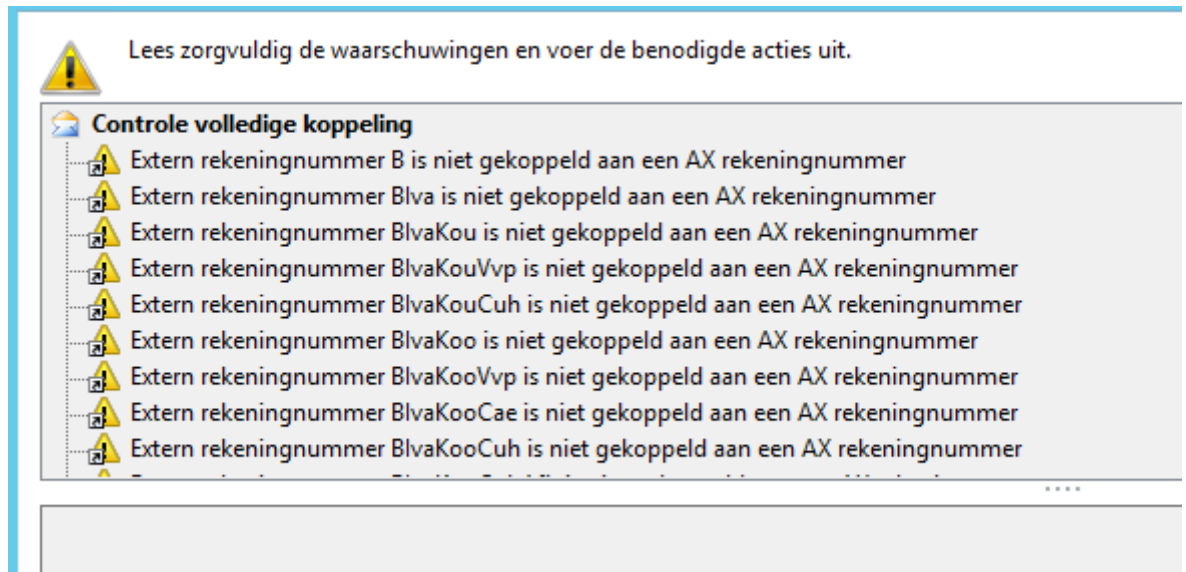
Lees zorgvuldig de waarschuwingen en voer de benodigde acties uit.

Controle volledige koppeling
Extern rekeningnummer B is niet gekoppeld aan een AX rekeningnummer
Extern rekeningnummer Blva is niet gekoppeld aan een AX rekeningnummer
Extern rekeningnummer BlvaKou is niet gekoppeld aan een AX rekeningnummer
Extern rekeningnummer BlvaKouVvp is niet gekoppeld aan een AX rekeningnummer
Extern rekeningnummer BlvaKouCuh is niet gekoppeld aan een AX rekeningnummer
Extern rekeningnummer BlvaKoo is niet gekoppeld aan een AX rekeningnummer
Extern rekeningnummer BlvaKooVvp is niet gekoppeld aan een AX rekeningnummer
Extern rekeningnummer BlvaKooCae is niet gekoppeld aan een AX rekeningnummer
Extern rekeningnummer BlvaKooCuh is niet gekoppeld aan een AX rekeningnummer
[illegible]